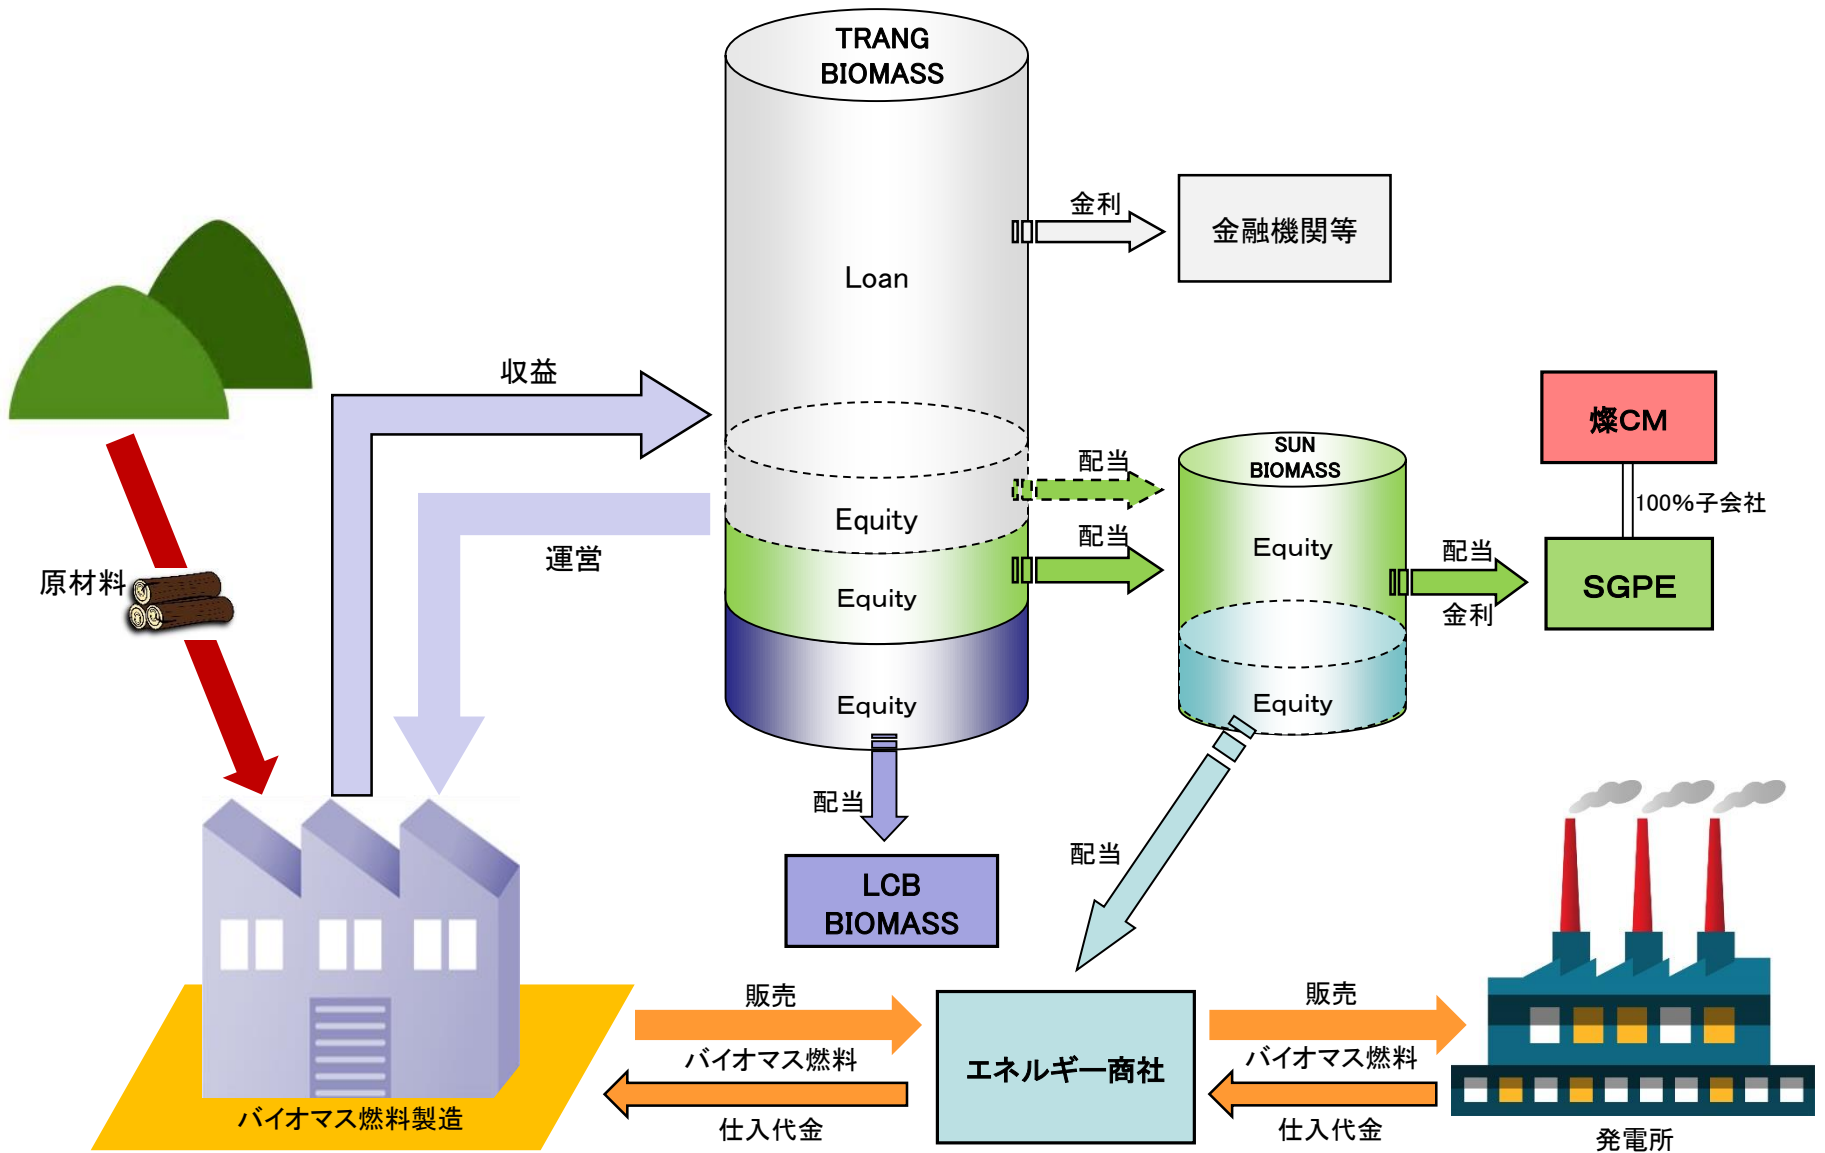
TRANG BIOMASS

Loan

金利

金融機関等

収益

Equity

配当

配当

Equity

運営

原材料

Equity

SUN BIOMASS

Equity

Equity

燦CM

100%子会社

配当

SGPE

金利

配当

LCB BIOMASS

配当

販売

バイオマス燃料

仕入代金

エネルギー商社

販売

バイオマス燃料

仕入代金

バイオマス燃料製造

発電所